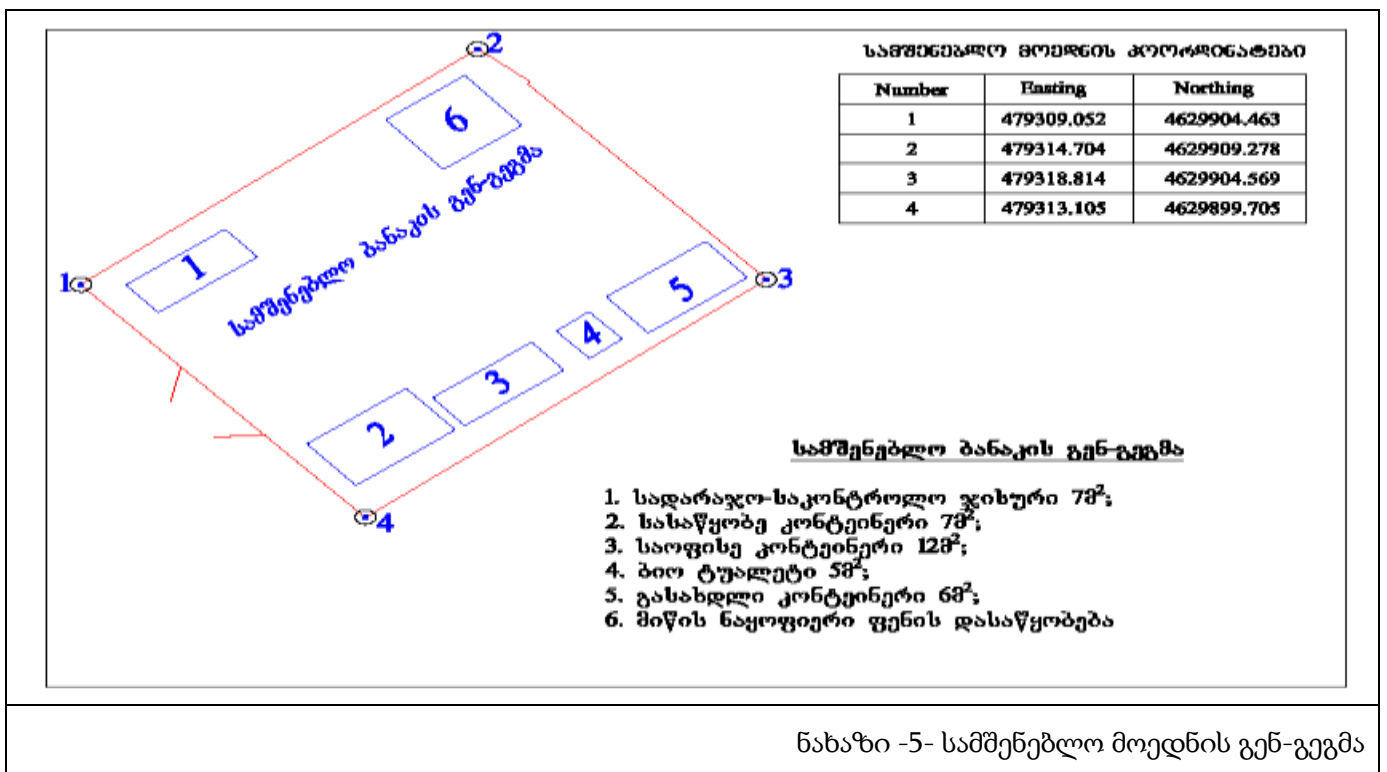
2

6

სამშენებლო ბანაკის გენ-გეგმა

1

1

5

3

4

3

2

4

სამშენებლო მოედნის კოორდინატები

| Number | Easting | Northing |
|---|---|---|
| 1 | 479309.052 | 4629904.463 |
| 2 | 479314.704 | 4629909.278 |
| 3 | 479318.814 | 4629904.569 |
| 4 | 479313.105 | 4629899.705 |

სამშენებლო ბანაკის გენ-გეგმა

1. სადარაჯო-საკონტროლო ჯიხური 7მ$^2$;
2. სასაწყობე კონტეინერი 7მ$^2$;
3. საოფისე კონტეინერი 12მ$^2$;
4. ბიო ტუალეტი 5მ$^2$;
5. გასახდლი კონტეინერი 6მ$^2$;
6. მიწის ნაყოფიერი ფენის დასაწყობება

ნახაზი -5- სამშენებლო მოედნის გენ-გეგმა